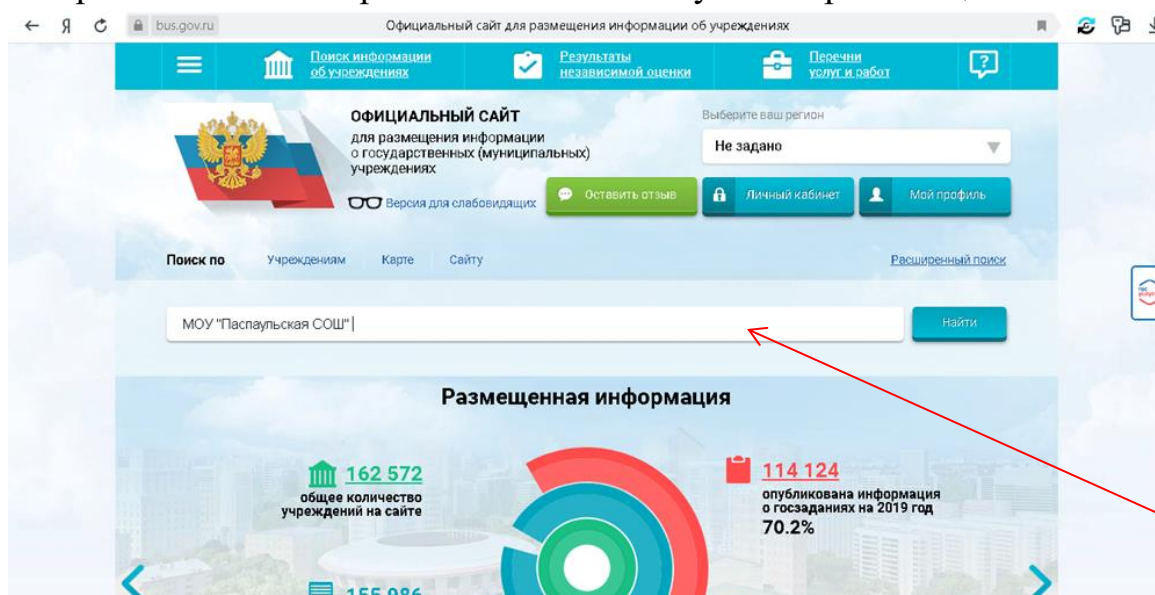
bus.gov.ru Официальный сайт для размещения информации об учреждениях

Поиск информации об учреждениях
Результаты независимой оценки
Перечни услуг и работ

ОФИЦИАЛЬНЫЙ САЙТ
для размещения информации о государственных (муниципальных) учреждениях

Версия для слабовидящих

Выберите ваш регион
Не задано

Оставить отзыв
Личный кабинет
Мой профиль

Поиск по Учреждениям Карте Сайту
Расширенный поиск

МОУ "Паспаульская СОШ"
Найти

Размещенная информация

162 572
общее количество учреждений на сайте

114 124
опубликована информация о госзаданиях на 2019 год
70.2%

155 986